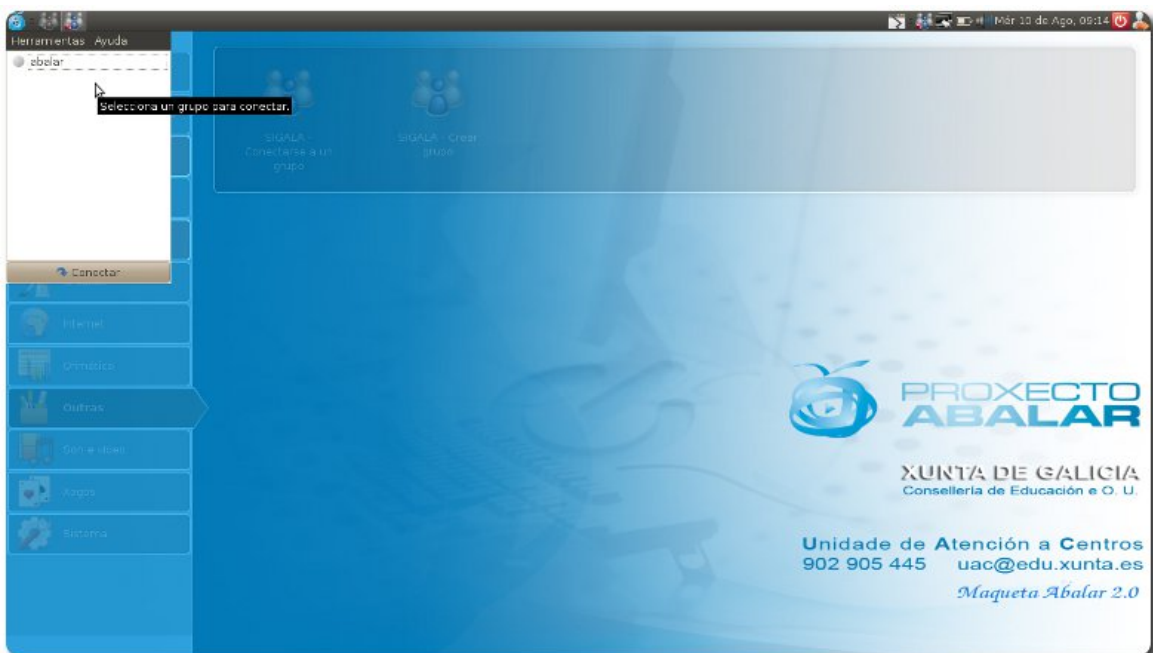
Mér 10 de Ago, 09:14

Herramientas Ayuda

abalar

Selecciona un grupo para conectar.

Conectar

SIGALA - Conectarse a un grupo

SIGALA - Crear grupo

Internet

Ofimática

Outras

Son e vídeo

Xogos

Sistema

PROXECTO ABALAR

XUNTA DE GALICIA
Consellería de Educación e O. U.

Unidade de Atención a Centros
902 905 445 uac@edu.xunta.es

Maqueta Abalar 2.0